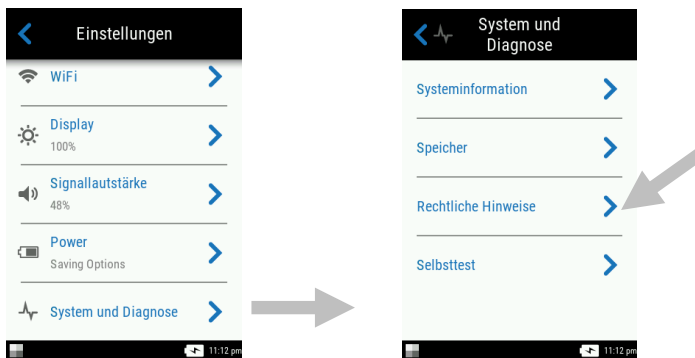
Einstellungen

WiFi

Display
100%

Signallautstärke
48%

Power
Saving Options

System und Diagnose

11:12 pm

System und Diagnose

Systeminformation

Speicher

Rechtliche Hinweise

Selbsttest

11:12 pm